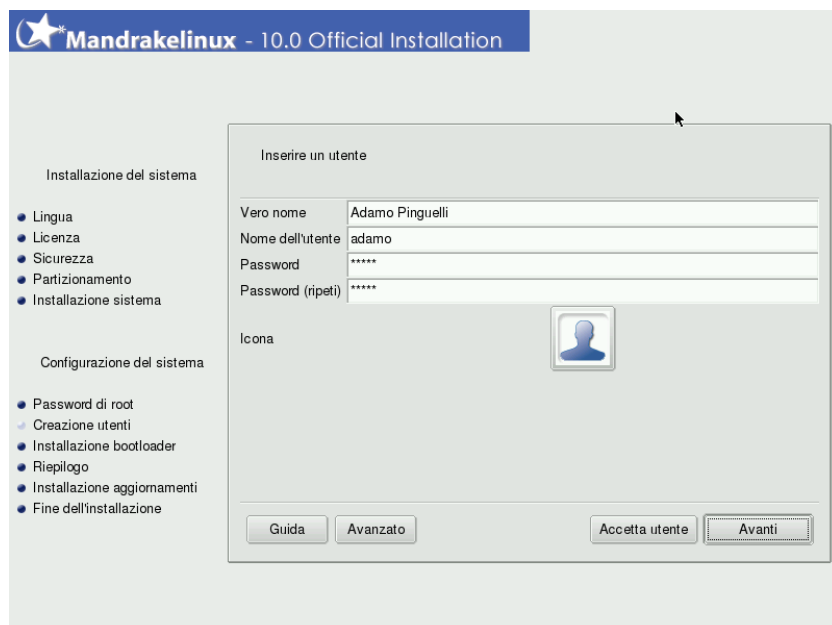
Mandrakelinux - 10.0 Official Installation

Installazione del sistema

Lingua
Licenza
Sicurezza
Partizionamento
Installazione sistema

Configurazione del sistema

Password di root
Creazione utenti
Installazione bootloader
Riepilogo
Installazione aggiornamenti
Fine dell'installazione

Inserire un utente

| Vero nome | Adamo Pinguelli |
|---|---|
| Nome dell'utente | adamo |
| Password | ***** |
| Password (ripeti) | ***** |

Icona

Guida
Avanzato
Accetta utente
Avanti